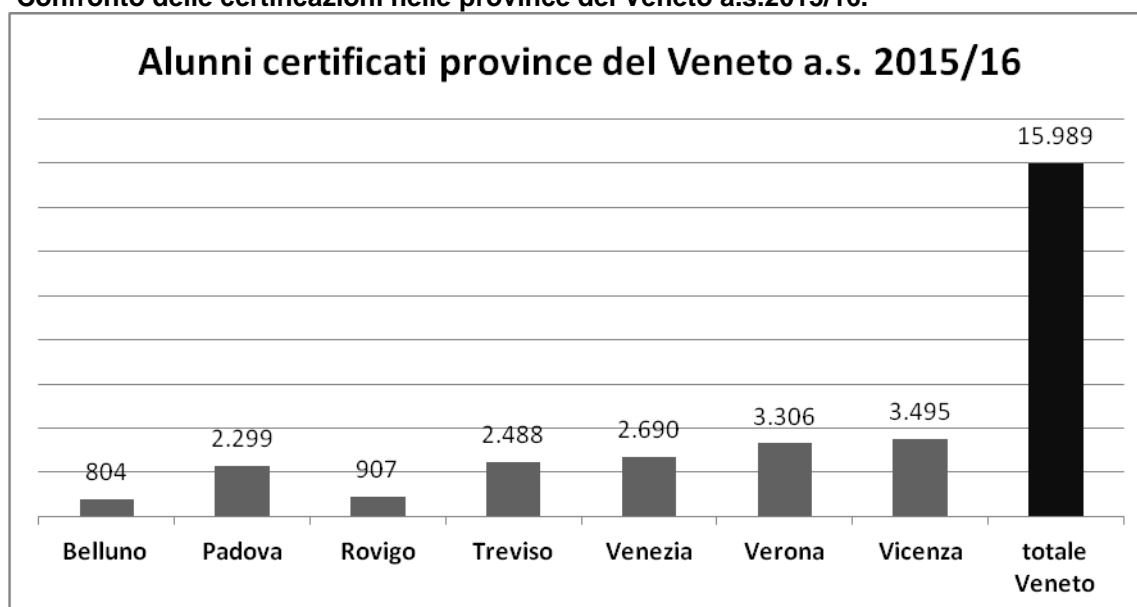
Confronto delle certificazioni nelle province del Veneto a.s.2015/16.

Alunni certificati province del Veneto a.s. 2015/16

804
2.299
907
2.488
2.690
3.306
3.495
15.989

Belluno
Padova
Rovigo
Treviso
Venezia
Verona
Vicenza
totale Veneto